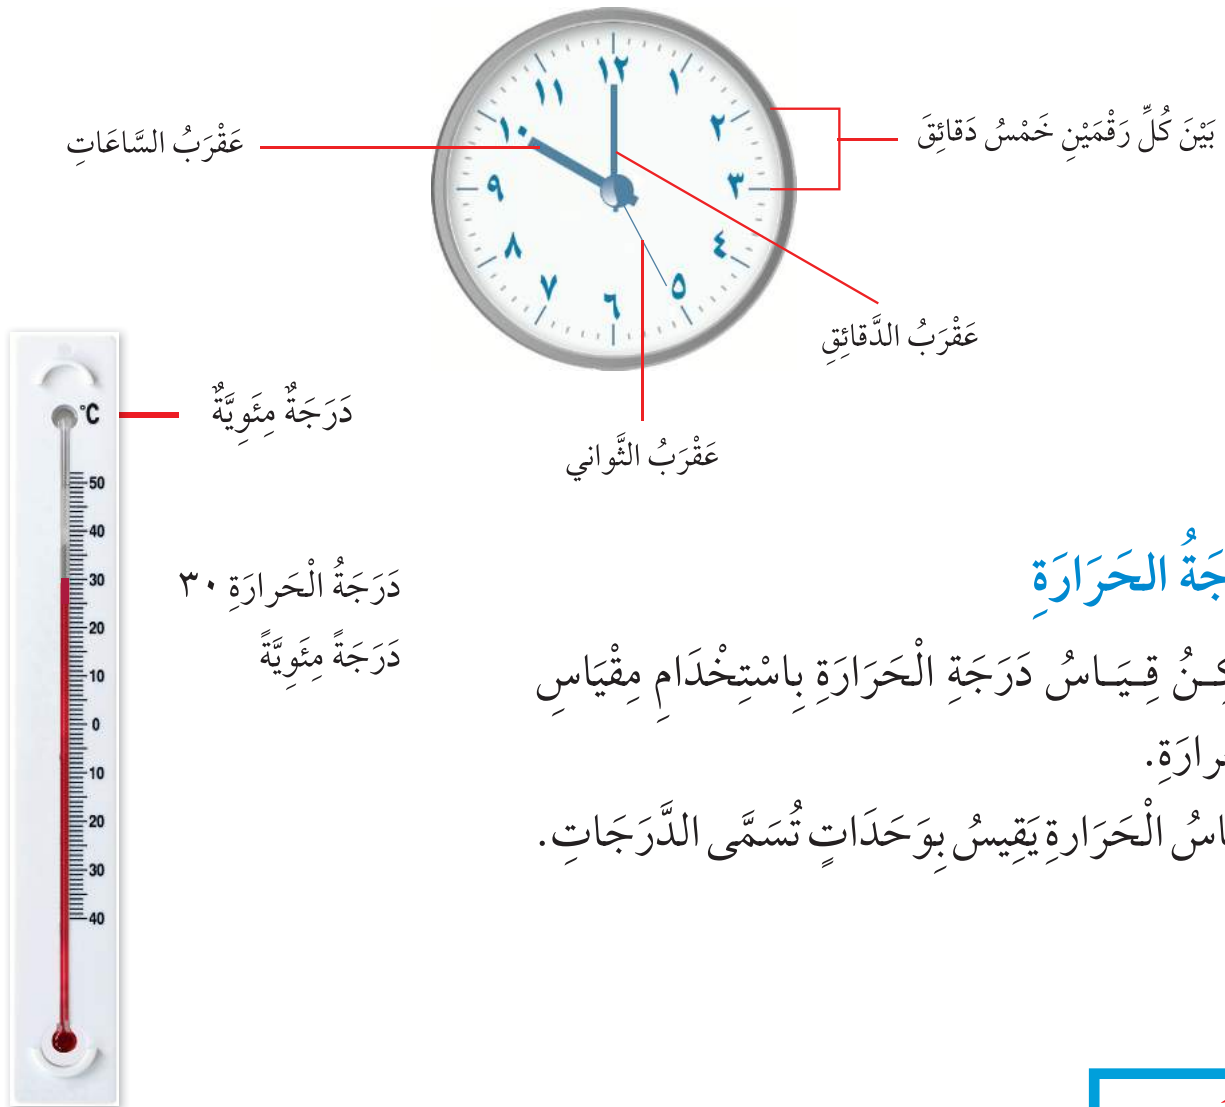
بَيْنَ كُلِّ رَقْمَيْنِ خَمْسُ دَقائِقَ

عَقْرَبُ السَّاعَاتِ

١٢
١
٢
٣
٤
٥
٦
٧
٨
٩
١٠
١١

عَقْرَبُ الدَّقائِقِ

عَقْرَبُ الثَّواني

°C
50
40
30
20
10
0
10
20
30
40

دَرَجَةٌ مِئَوِيَّةٌ

دَرَجَةُ الْحَرارَةِ ٣٠ دَرَجَةً مِئَوِيَّةً

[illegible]جَةُ الْحَرارَةِ

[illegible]كِنُ قِيَاسُ دَرَجَةِ الْحَرارَةِ بِاسْتِخْدامِ مِقْياسِ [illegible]رارَةِ.

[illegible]اسُ الْحَرارَةِ يَقِيسُ بِوَحَداتٍ تُسَمَّى الدَّرَجاتِ.